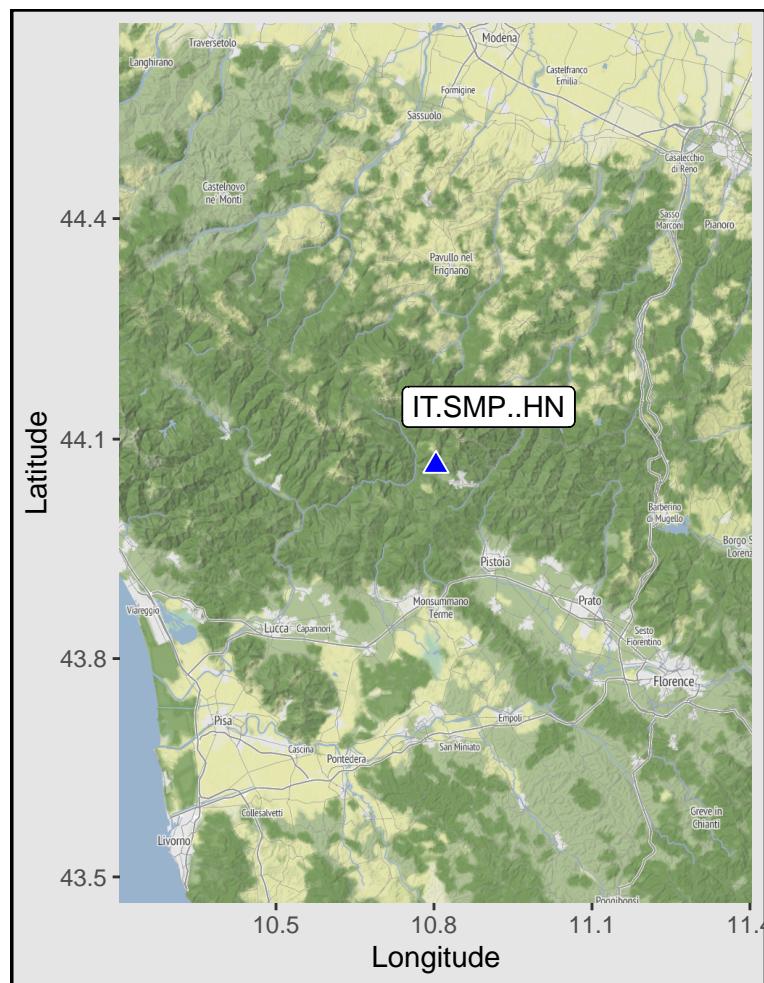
Traversetolo
Modena
Langhirano
Castelfranco Emilia
Formigine
Sassuolo
Casalecchio di Reno
Castelnovo ne' Monti
Sasso Marconi
Pianoro
Pavullo nel Frignano
IT.SMP..HN
Barberino di Mugello
Borgo S. Lorenzo
Pistoia
Viareggio
Monsummano Terme
Prato
Lucca
Capannori
Sesto Fiorentino
Florence
Pisa
Empoli
Cascina
Pontedera
San Miniato
Collesalvetti
Livorno
Greve in Chianti
Poggibonsi

Latitude
44.4
44.1
43.8
43.5

10.5
10.8
11.1
11.4
Longitude